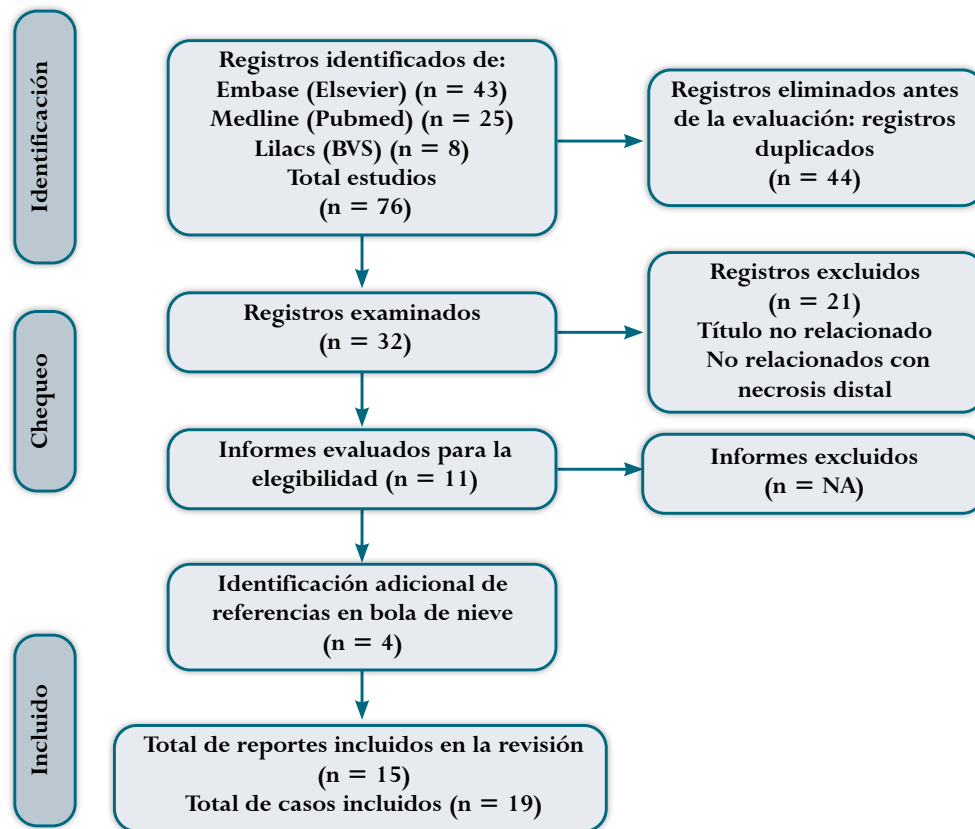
Identificación

Registros identificados de:
Embase (Elsevier) (n = 43)
Medline (Pubmed) (n = 25)
Lilacs (BVS) (n = 8)
Total estudios
(n = 76)

Registros eliminados antes de la evaluación: registros duplicados
(n = 44)

Chequeo

Registros examinados
(n = 32)

Registros excluidos
(n = 21)
Título no relacionado
No relacionados con necrosis distal

Informes evaluados para la elegibilidad (n = 11)

Informes excluidos
(n = NA)

Identificación adicional de referencias en bola de nieve
(n = 4)

Incluido

Total de reportes incluidos en la revisión
(n = 15)
Total de casos incluidos (n = 19)